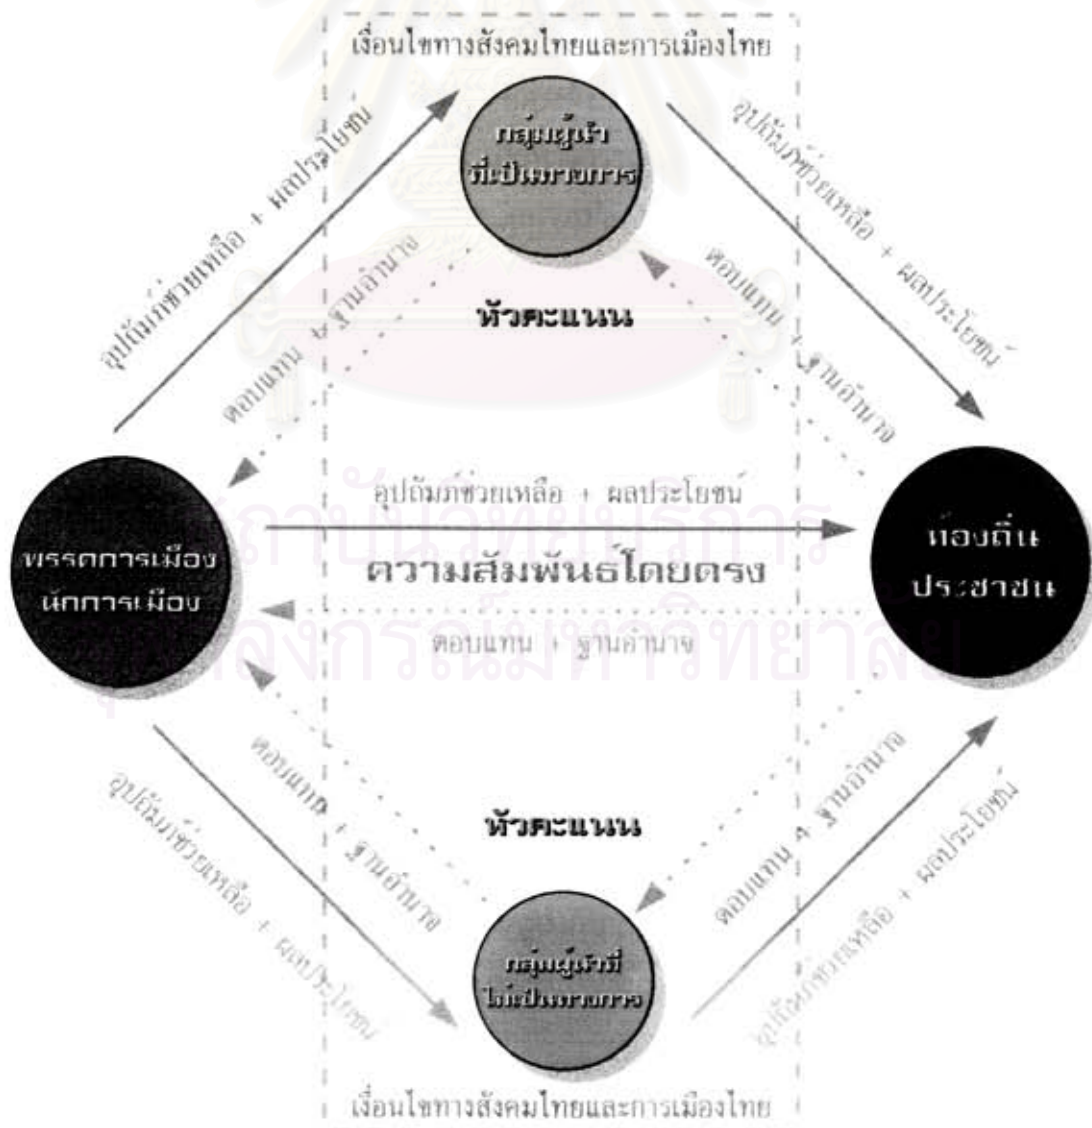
เงื่อนไขทางสังคมไทยและการเมืองไทย

กลุ่มผู้นำที่เป็นทางการ

อุปถัมภ์ช่วยเหลือ + ผลประโยชน์

อุปถัมภ์ช่วยเหลือ + ผลประโยชน์

ตอบแทน + ฐานอำนาจ

ตอบแทน + ฐานอำนาจ

หัวคะแนน

พรรคการเมือง นักการเมือง

อุปถัมภ์ช่วยเหลือ + ผลประโยชน์

ความสัมพันธ์โดยตรง

ตอบแทน + ฐานอำนาจ

ท้องถิ่น ประชาชน

ตอบแทน + ฐานอำนาจ

ตอบแทน + ฐานอำนาจ

หัวคะแนน

อุปถัมภ์ช่วยเหลือ + ผลประโยชน์

อุปถัมภ์ช่วยเหลือ + ผลประโยชน์

กลุ่มผู้นำที่ไม่เป็นทางการ

เงื่อนไขทางสังคมไทยและการเมืองไทย

สถาบันวิทยบริการ
จุฬาลงกรณ์มหาวิทยาลัย